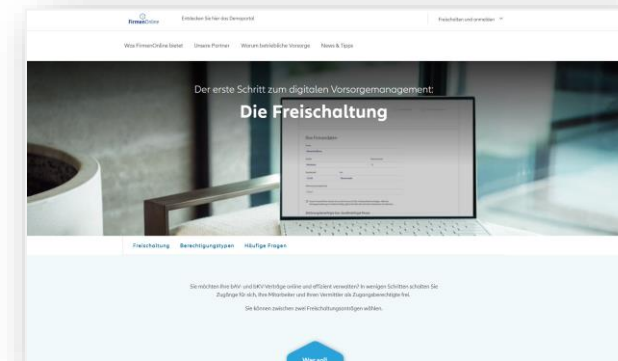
FirmenOnline

Entdecken Sie hier das Demoportal

Freischalten und anmelden

Was FirmenOnline bietet   Unsere Partner   Warum betriebliche Vorsorge   News & Tipps

Der erste Schritt zum digitalen Vorsorgemanagement:

Die Freischaltung

Ihre Firmendaten

Freischaltung   Berechtigungstypen   Häufige Fragen

Sie möchten Ihre bAV und bKV Verträge online und effizient verwalten? In wenigen Schritten schalten Sie Zugänge für sich, Ihre Mitarbeiter und Ihren Vermittler als Zugangsberechtigte frei.

Sie können zwischen zwei Freischaltungsanträgen wählen.

Wer soll